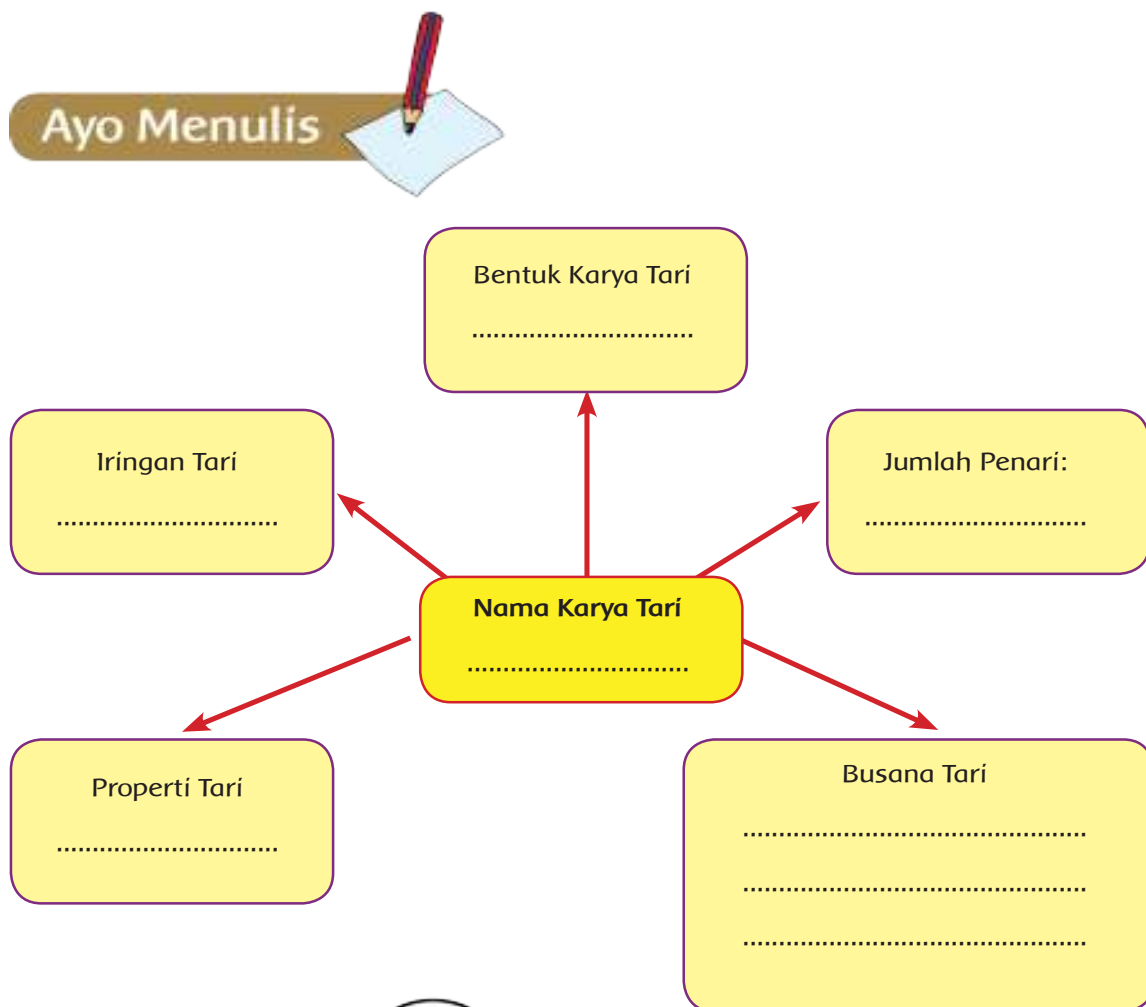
Ayo Menulis

Bentuk Karya Tari
..............................

Iringan Tari
..............................

Jumlah Penari:
..............................

Nama Karya Tari
..............................

Properti Tari
..............................

Busana Tari
..............................................
..............................................
..............................................